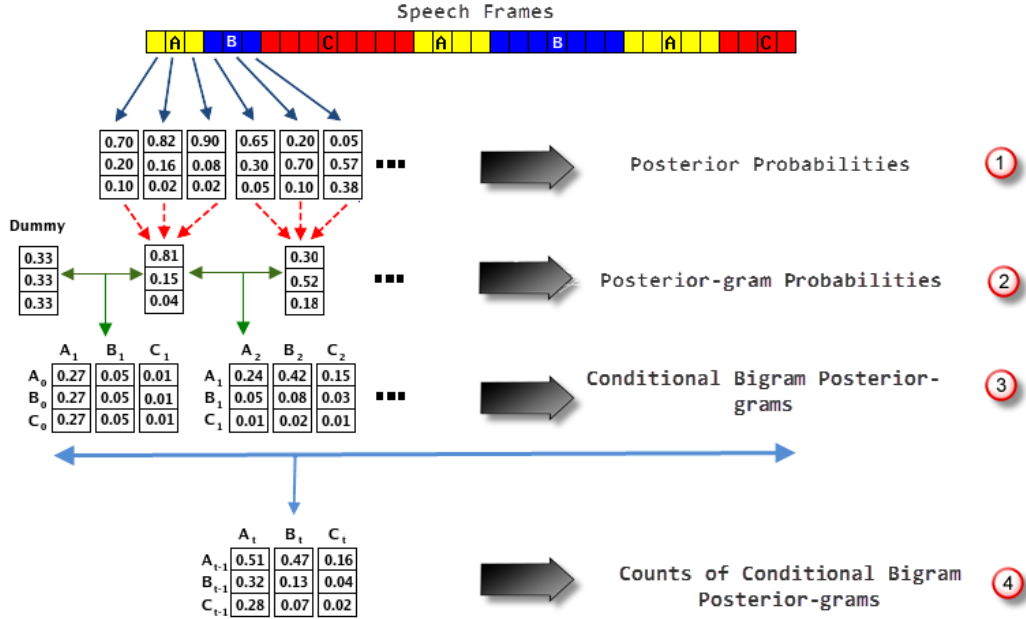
Speech Frames

A B C A B A C

| 0.70 | 0.82 | 0.90 | 0.65 | 0.20 | 0.05 |
|---|---|---|---|---|---|
| 0.20 | 0.16 | 0.08 | 0.30 | 0.70 | 0.57 |
| 0.10 | 0.02 | 0.02 | 0.05 | 0.10 | 0.38 |

...

Posterior Probabilities ①

Dummy

| 0.33 |
|---|
| 0.33 |
| 0.33 |

| 0.81 |
|---|
| 0.15 |
| 0.04 |

| 0.30 |
|---|
| 0.52 |
| 0.18 |

...

Posterior-gram Probabilities ②

| | $A_1$ | $B_1$ | $C_1$ |
|---|---|---|---|
| $A_0$ | 0.27 | 0.05 | 0.01 |
| $B_0$ | 0.27 | 0.05 | 0.01 |
| $C_0$ | 0.27 | 0.05 | 0.01 |

| | $A_2$ | $B_2$ | $C_2$ |
|---|---|---|---|
| $A_1$ | 0.24 | 0.42 | 0.15 |
| $B_1$ | 0.05 | 0.08 | 0.03 |
| $C_1$ | 0.01 | 0.02 | 0.01 |

...

Conditional Bigram Posterior-grams ③

| | $A_t$ | $B_t$ | $C_t$ |
|---|---|---|---|
| $A_{t-1}$ | 0.51 | 0.47 | 0.16 |
| $B_{t-1}$ | 0.32 | 0.13 | 0.04 |
| $C_{t-1}$ | 0.28 | 0.07 | 0.02 |

Counts of Conditional Bigram Posterior-grams ④